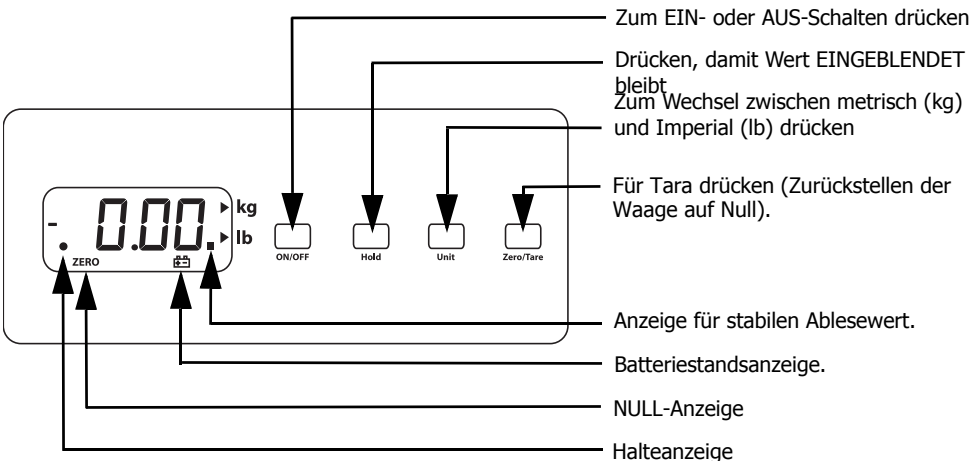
Zum EIN- oder AUS-Schalten drücken

Drücken, damit Wert EINGEBLENDET bleibt

Zum Wechsel zwischen metrisch (kg) und Imperial (lb) drücken

Für Tara drücken (Zurückstellen der Waage auf Null).

- 0.00. kg lb

ZERO

ON/OFF

Hold

Unit

Zero/Tare

Anzeige für stabilen Ablesewert.

Batteriestandsanzeige.

NULL-Anzeige

Halteanzeige